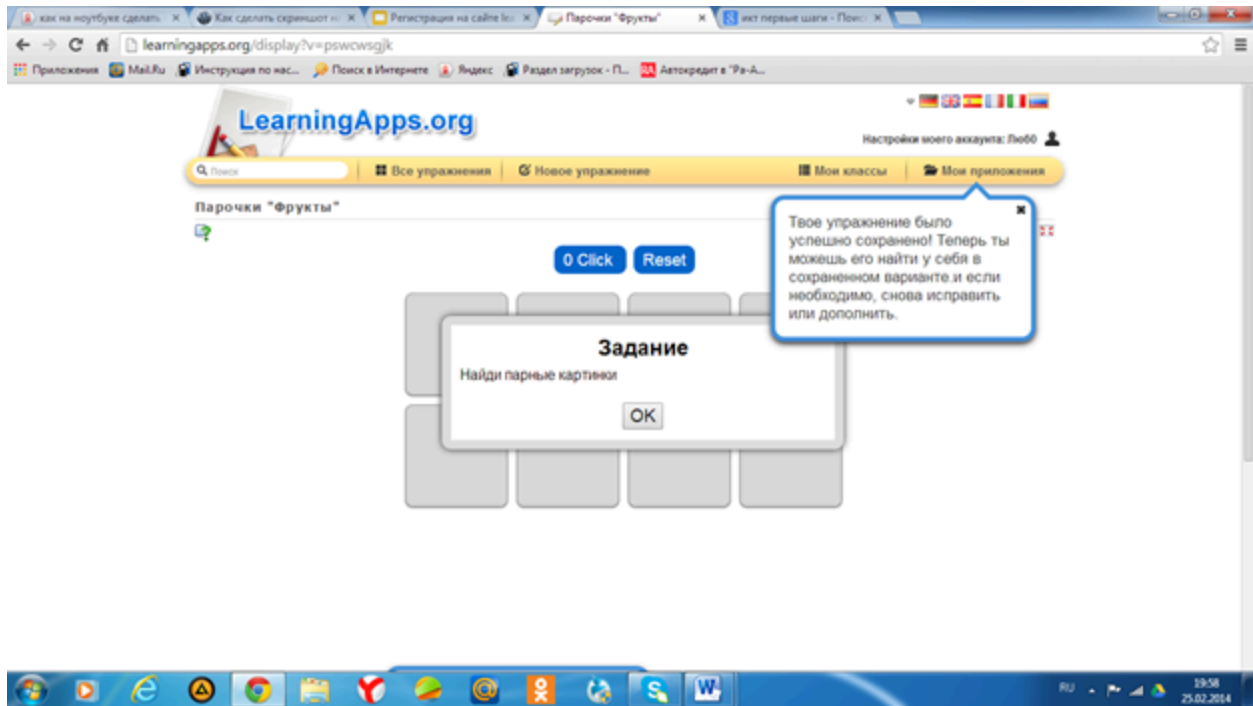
как на ноутбуке сделать × | Как сделать скриншот н × | Регистрация на сайте le × | Парочки "Фрукты" × | икт первые шаги - Поис ×

learningapps.org/display?v=pswcwsgjk

Приложения | Mail.Ru | Инструкция по нас... | Поиск в Интернете | Яндекс | Раздел загрузок - П... | Автокредит в "Ра-А...

LearningApps.org

Настройки моего аккаунта: Люб0

Поиск | Все упражнения | Новое упражнение | Мои классы | Мои приложения

Парочки "Фрукты"

Твое упражнение было успешно сохранено! Теперь ты можешь его найти у себя в сохраненном варианте.и если необходимо, снова исправить или дополнить.

0 Click | Reset

Задание

Найди парные картинки

OK

RU

19:58
25.02.2014